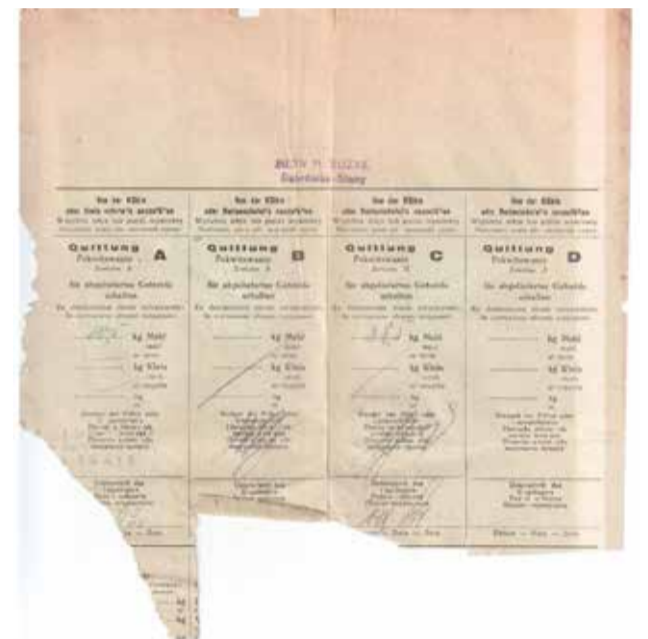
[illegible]
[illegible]

| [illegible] | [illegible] | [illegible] | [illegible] |
|---|---|---|---|
| Quittung A | Quittung B | Quittung C | Quittung D |
| Pokwitowanie | Pokwitowanie | Pokwitowanie | Pokwitowanie |
| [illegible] | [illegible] | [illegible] | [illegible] |
| kg Mehl | kg Mehl | kg Mehl | kg Mehl |
| kg Kleie | kg Kleie | kg Kleie | kg Kleie |
| kg | kg | kg | kg |
| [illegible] | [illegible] | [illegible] | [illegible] |
| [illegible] | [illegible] | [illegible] | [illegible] |
| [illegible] | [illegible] | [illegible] | Datum — Data — Data |